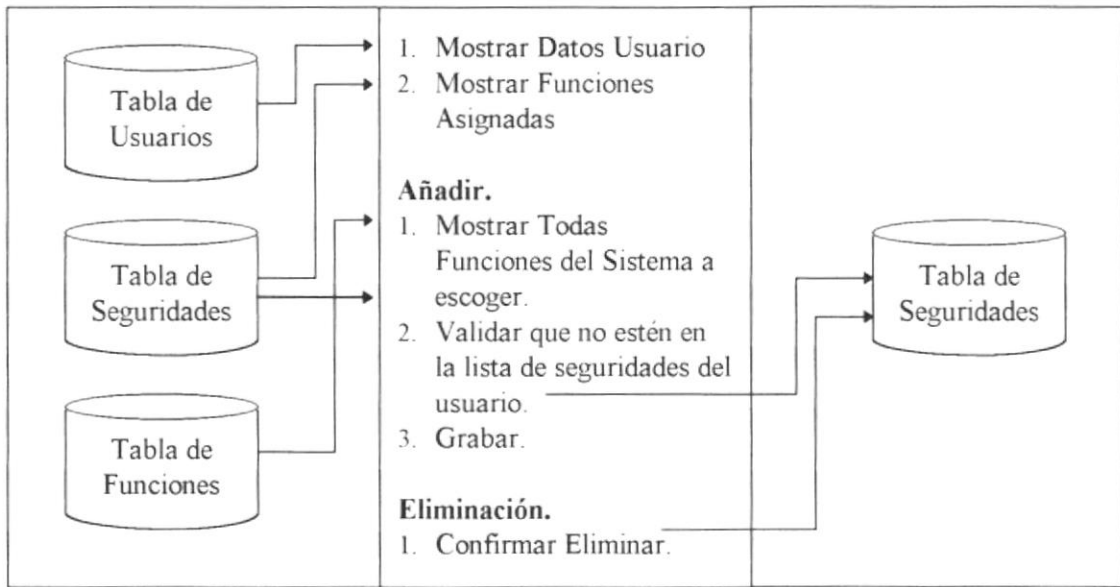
Tabla de Usuarios

Tabla de Seguridades

Tabla de Funciones

1. Mostrar Datos Usuario
2. Mostrar Funciones Asignadas

**Añadir.**
1. Mostrar Todas Funciones del Sistema a escoger.
2. Validar que no estén en la lista de seguridades del usuario.
3. Grabar.

**Eliminación.**
1. Confirmar Eliminar.

Tabla de Seguridades